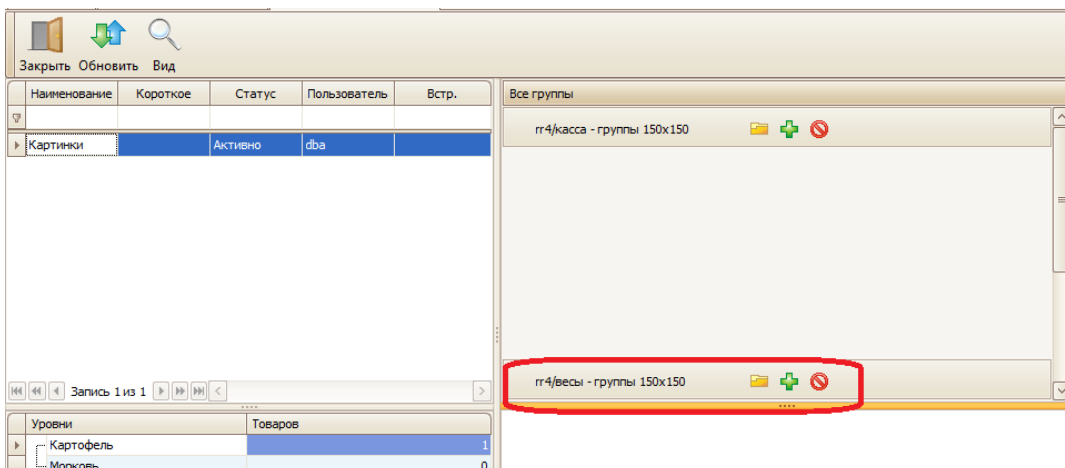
Закрыть Обновить Вид

| Наименование | Короткое | Статус | Пользователь | Встр. |
|---|---|---|---|---|
| Картинки | | Активно | dba | |

Запись 1 из 1

| Уровни | Товаров |
|---|---|
| Картофель | 1 |
| Морковь | 0 |

Все группы

rr4/касса - группы 150x150

rr4/весы - группы 150x150